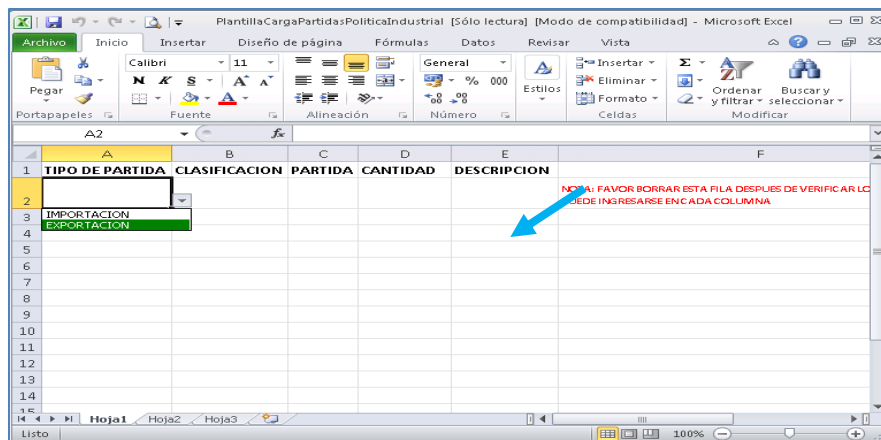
PlantillaCargaPartidasPoliticaIndustrial [Sólo lectura] [Modo de compatibilidad] - Microsoft Excel

Archivo Inicio Insertar Diseño de página Fórmulas Datos Revisar Vista

Pegar
Portapapeles
Calibri 11
N K S A A
Fuente
Alineación
General
% 000
Número
Estilos
Insertar
Eliminar
Formato
Celdas
Σ
Ordenar y filtrar
Buscar y seleccionar
Modificar

A2 fx

| | A | B | C | D | E | F |
|---|---|---|---|---|---|---|
| 1 | TIPO DE PARTIDA | CLASIFICACION | PARTIDA | CANTIDAD | DESCRIPCION | |
| 2 | | | | | | NOTA: FAVOR BORRAR ESTA FILA DESPUES DE VERIFICAR LO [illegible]UEDE INGRESARSE EN CADA COLUMNA |
| 3 | IMPORTACION | | | | | |
| 4 | EXPORTACION | | | | | |
| 5 | | | | | | |
| 6 | | | | | | |
| 7 | | | | | | |
| 8 | | | | | | |
| 9 | | | | | | |
| 10 | | | | | | |
| 11 | | | | | | |
| 12 | | | | | | |
| 13 | | | | | | |
| 14 | | | | | | |
| 15 | | | | | | |

Hoja1 Hoja2 Hoja3

Listo 100%